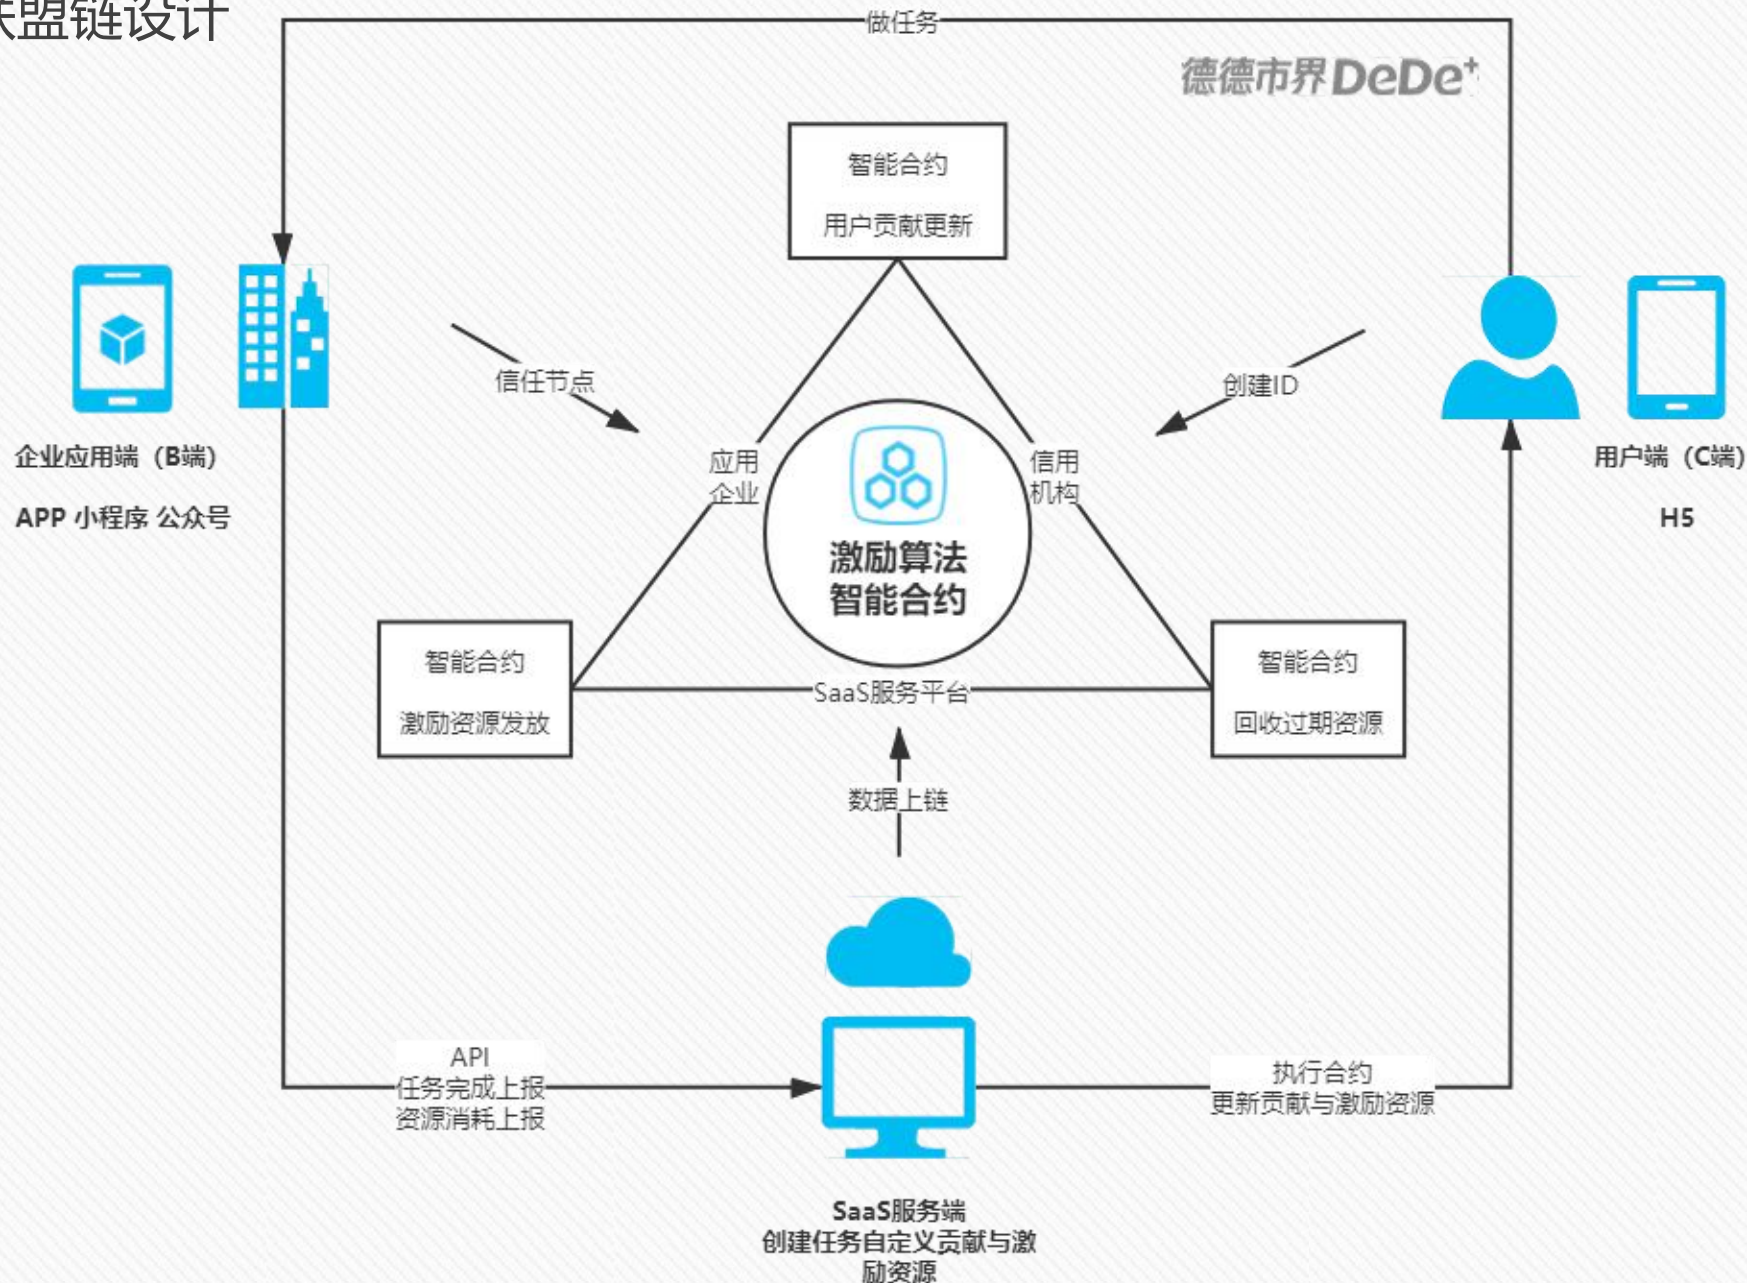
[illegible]盟链设计

做任务

德德市界DeDe+

智能合约

用户贡献更新

信任节点

创建ID

企业应用端（B端）

APP 小程序 公众号

应用企业

信用机构

激励算法
智能合约

用户端（C端）

H5

智能合约

激励资源发放

SaaS服务平台

智能合约

回收过期资源

数据上链

API
任务完成上报
资源消耗上报

执行合约
更新贡献与激励资源

SaaS服务端
创建任务自定义贡献与激励资源